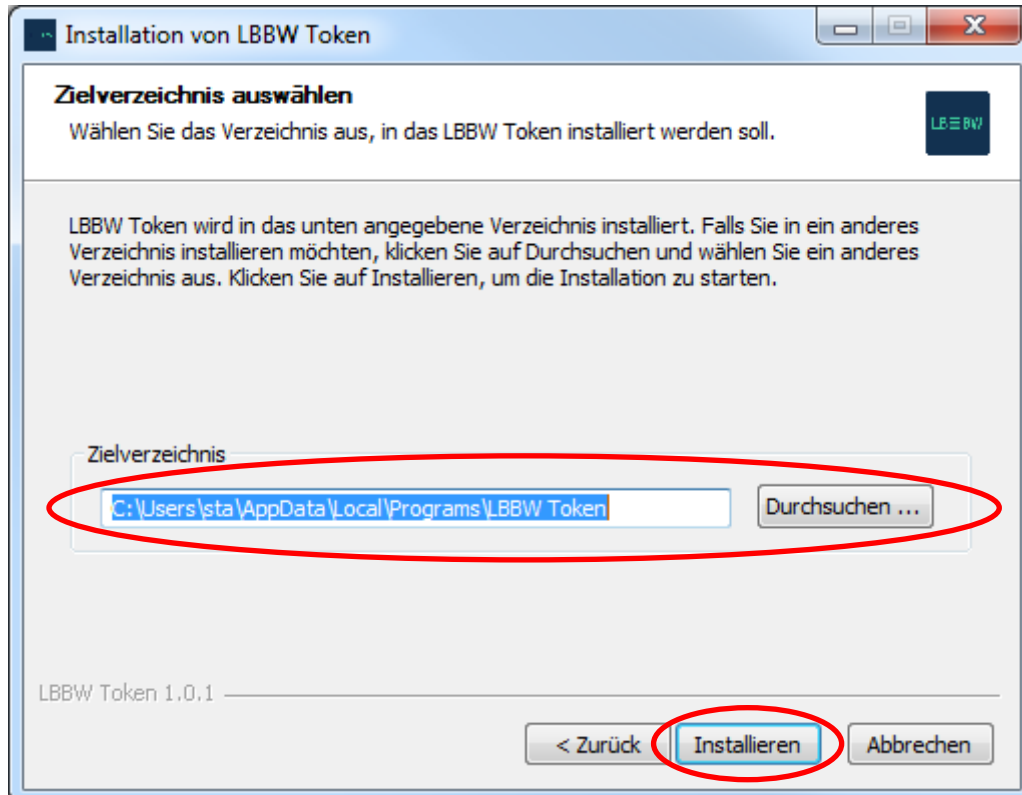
Installation von LBBW Token

Zielverzeichnis auswählen

Wählen Sie das Verzeichnis aus, in das LBBW Token installiert werden soll.

LB≡BW

LBBW Token wird in das unten angegebene Verzeichnis installiert. Falls Sie in ein anderes Verzeichnis installieren möchten, klicken Sie auf Durchsuchen und wählen Sie ein anderes Verzeichnis aus. Klicken Sie auf Installieren, um die Installation zu starten.

Zielverzeichnis

C:\Users\sta\AppData\Local\Programs\LBBW Token

Durchsuchen ...

LBBW Token 1.0.1

< Zurück

Installieren

Abbrechen